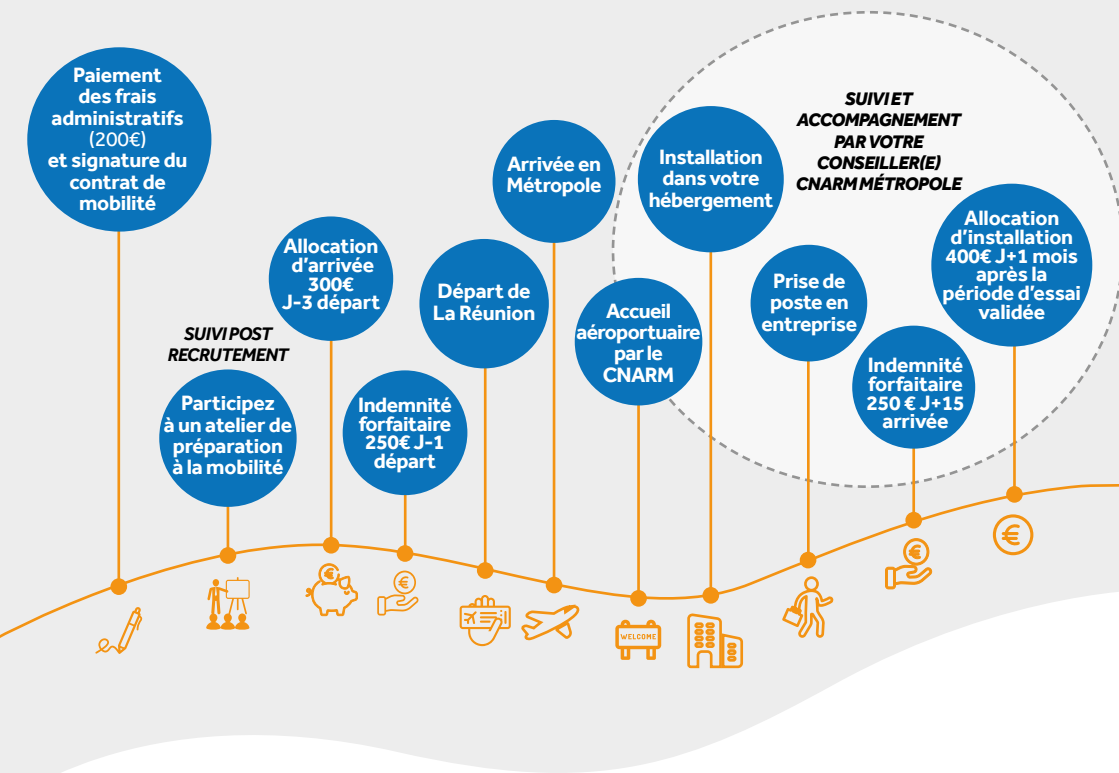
Paiement des frais administratifs (200€) et signature du contrat de mobilité

SUIVI POST RECRUTEMENT

Participez à un atelier de préparation à la mobilité

Allocation d'arrivée 300€ J-3 départ

Indemnité forfaitaire 250€ J-1 départ

Départ de La Réunion

Arrivée en Métropole

Accueil aéroportuaire par le CNARM

Installation dans votre hébergement

SUIVI ET ACCOMPAGNEMENT PAR VOTRE CONSEILLER(E) CNARM MÉTROPOLE

Prise de poste en entreprise

Indemnité forfaitaire 250 € J+15 arrivée

Allocation d'installation 400€ J+1 mois après la période d'essai validée

WELCOME